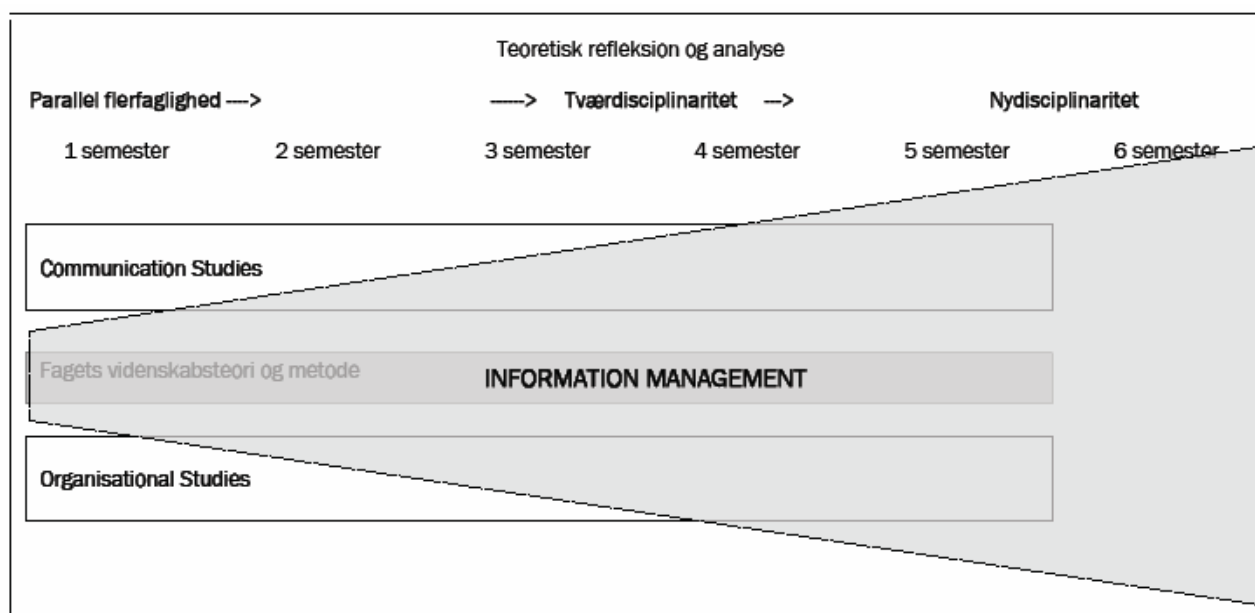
Teoretisk refleksion og analyse

Parallel flerfaglighed ---> ----> Tværdisciplinaritet ---> Nydisciplinaritet

1 semester 2 semester 3 semester 4 semester 5 semester 6 semester

Communication Studies

Fagets videnskabsteori og metode

INFORMATION MANAGEMENT

Organisational Studies